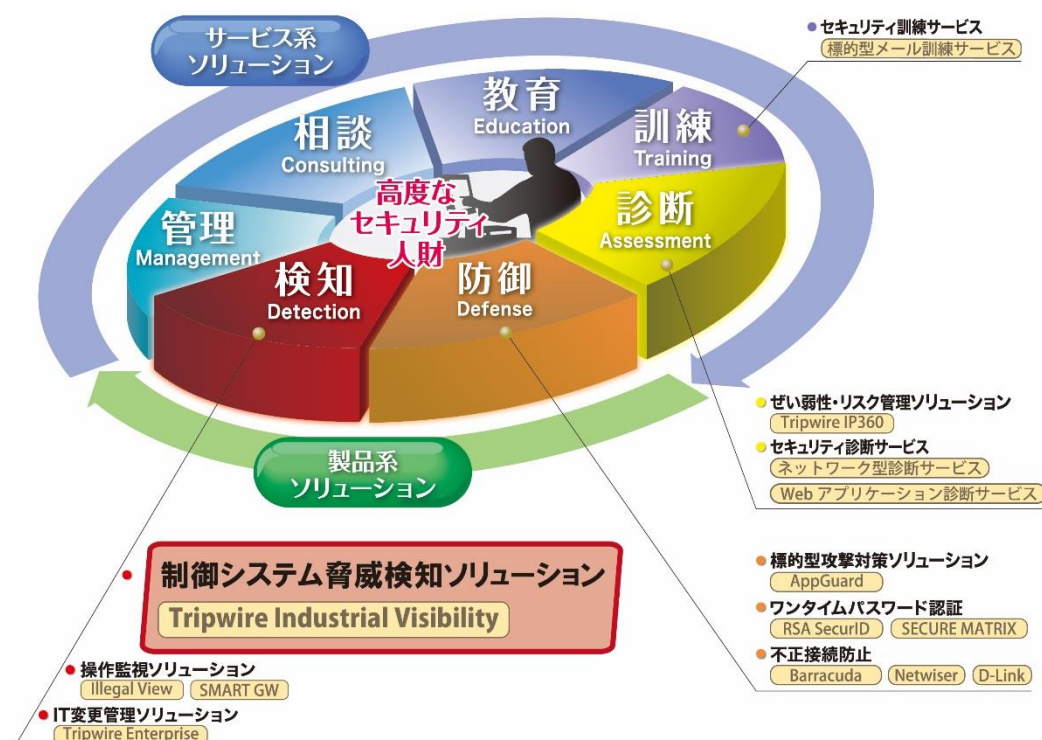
サービス系
ソリューション

● セキュリティ訓練サービス
標的型メール訓練サービス

教育
Education

相談
Consulting

訓練
Training

高度な
セキュリティ
人財

管理
Management

診断
Assessment

検知
Detection

防御
Defense

● ぜい弱性・リスク管理ソリューション
Tripwire IP360
● セキュリティ診断サービス
ネットワーク型診断サービス
Web アプリケーション診断サービス

製品系
ソリューション

● 制御システム脅威検知ソリューション
Tripwire Industrial Visibility

● 標的型攻撃対策ソリューション
AppGuard
● ワンタイムパスワード認証
RSA SecurID
SECURE MATRIX
● 不正接続防止
Barracuda
Netwiser
D-Link

● 操作監視ソリューション
Illegal View
SMART GW
● IT変更管理ソリューション
Tripwire Enterprise